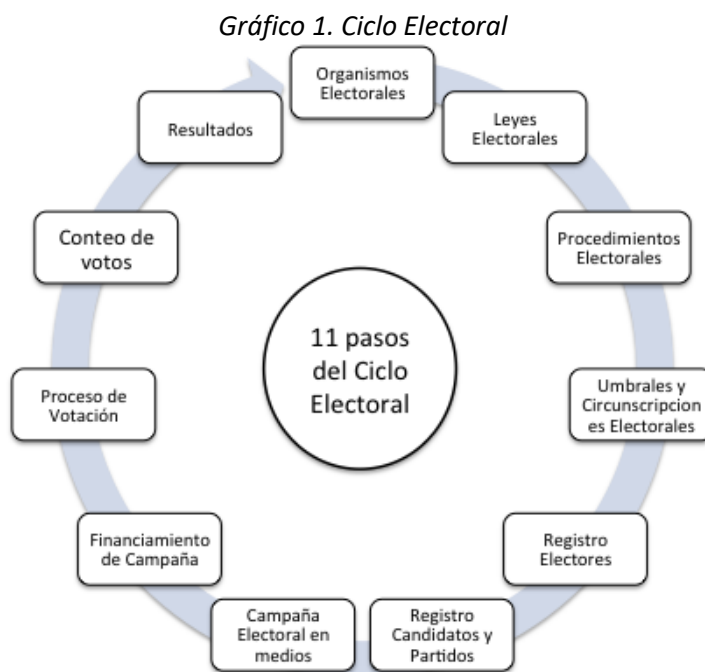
*Gráfico 1. Ciclo Electoral*

Organismos Electorales

Leyes Electorales

Procedimientos Electorales

Umbrales y Circunscripciones Electorales

Registro Electores

Registro Candidatos y Partidos

Campaña Electoral en medios

Financiamiento de Campaña

Proceso de Votación

Conteo de votos

Resultados

11 pasos del Ciclo Electoral